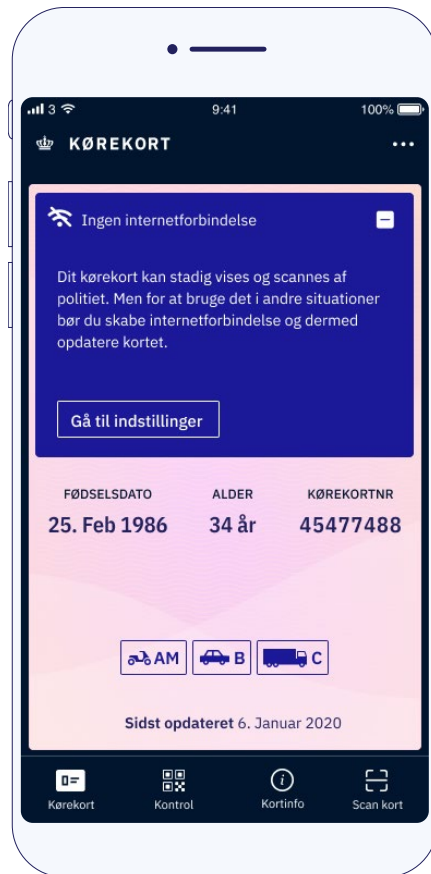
3 9:41 100%

KØREKORT •••

Ingen internetforbindelse

Dit kørekort kan stadig vises og scannes af politiet. Men for at bruge det i andre situationer bør du skabe internetforbindelse og dermed opdatere kortet.

Gå til indstillinger

| FØDSELSDATO | ALDER | KØREKORTNR |
|---|---|---|
| 25. Feb 1986 | 34 år | 45477488 |

AM B C

Sidst opdateret 6. Januar 2020

Kørekort Kontrol Kortinfo Scan kort